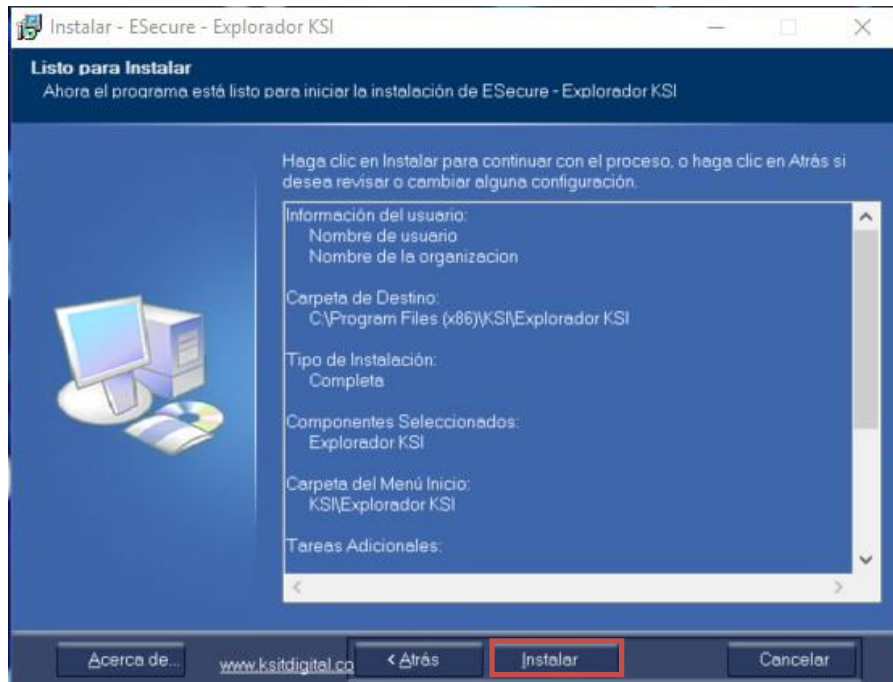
Instalar - ESecure - Explorador KSI

Listo para Instalar
Ahora el programa está listo para iniciar la instalación de ESecure - Explorador KSI

Haga clic en Instalar para continuar con el proceso, o haga clic en Atrás si desea revisar o cambiar alguna configuración.

Información del usuario:
Nombre de usuario
Nombre de la organizacion

Carpeta de Destino:
C:\Program Files (x86)\KSI\Explorador KSI

Tipo de Instalación:
Completa

Componentes Seleccionados:
Explorador KSI

Carpeta del Menú Inicio:
KSI\Explorador KSI

Tareas Adicionales:

Acerca de...
www.ksitdigital.co
< Atrás
Instalar
Cancelar